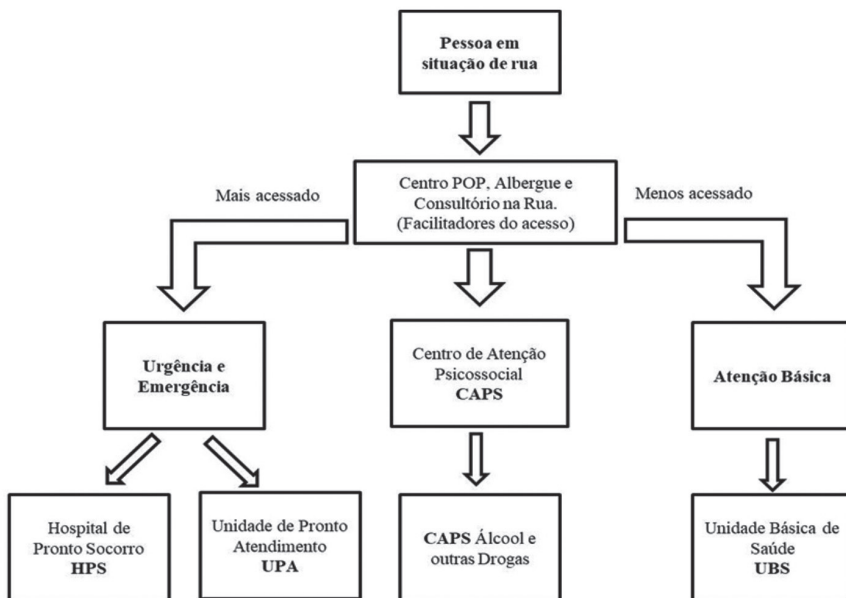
Pessoa em situação de rua

Centro POP, Albergue e Consultório na Rua. (Facilitadores do acesso)

Mais acessado

Menos acessado

Urgência e Emergência

Centro de Atenção Psicossocial CAPS

Atenção Básica

Hospital de Pronto Socorro HPS

Unidade de Pronto Atendimento UPA

CAPS Álcool e outras Drogas

Unidade Básica de Saúde UBS